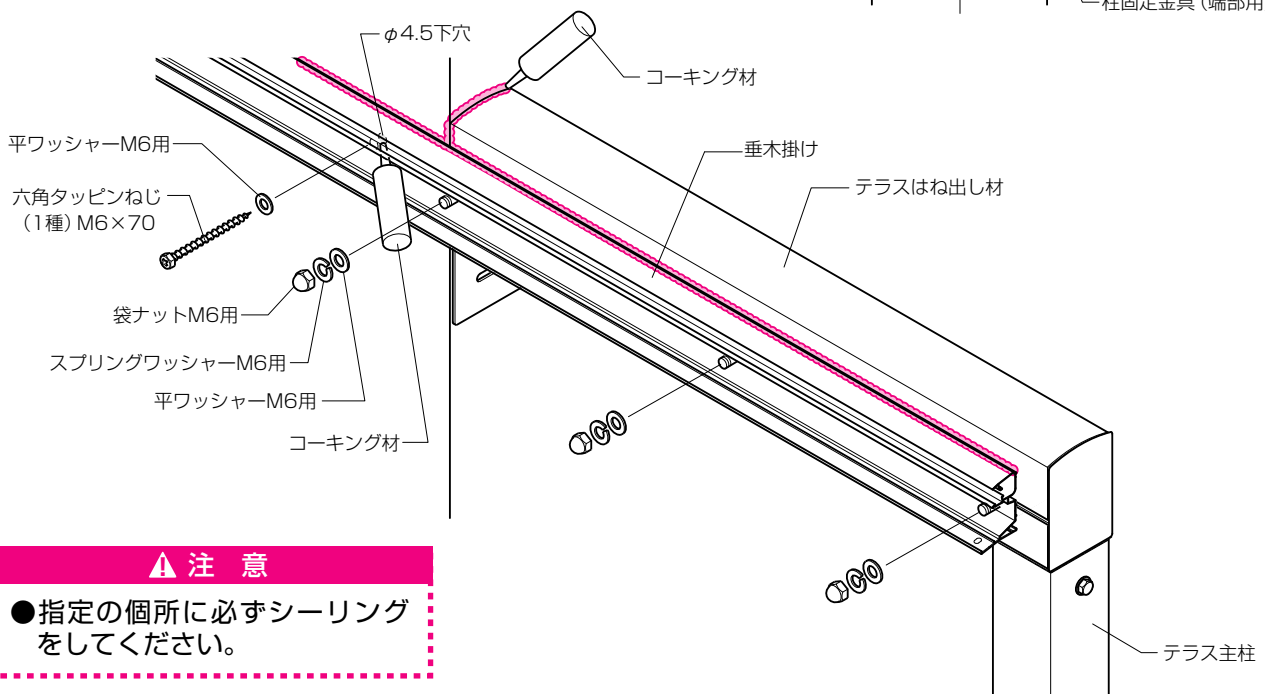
柱固定金具(端部用

φ4.5下穴

コーキング材

平ワッシャーM6用

垂木掛け

六角タッピンねじ(1種) M6×70

テラスはね出し材

袋ナットM6用

スプリングワッシャーM6用

平ワッシャーM6用

コーキング材

注 意

●指定の個所に必ずシーリングをしてください。

テラス主柱